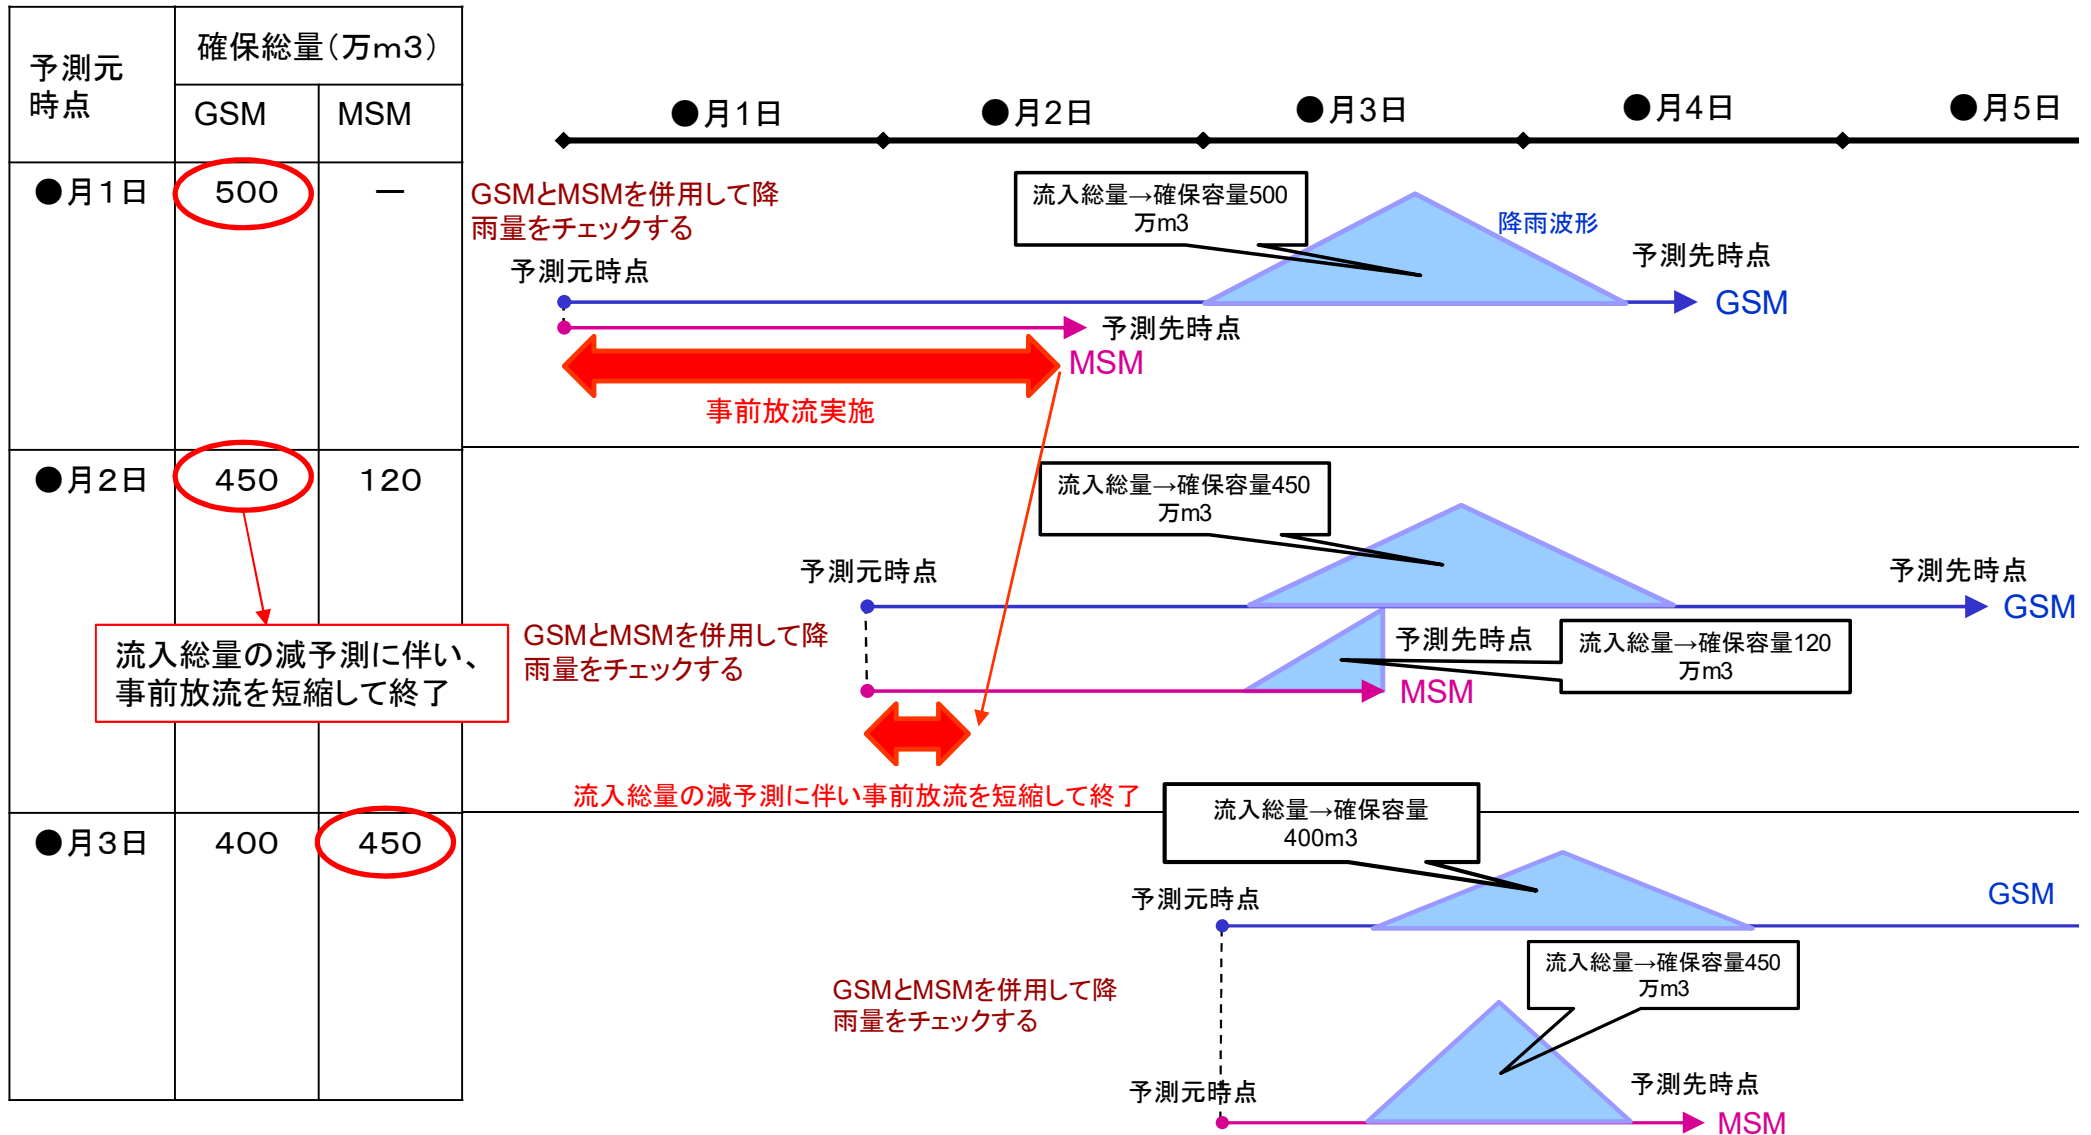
| 予測元時点 | 確保総量（万m3） GSM | MSM |
|---|---|---|
| ●月1日 | 500 | ー |
| ●月2日 | 450 | 120 |
| ●月3日 | 400 | 450 |

流入総量の減予測に伴い、事前放流を短縮して終了

●月1日 ●月2日 ●月3日 ●月4日 ●月5日

GSMとMSMを併用して降雨量をチェックする

流入総量→確保容量500万m3

降雨波形

予測元時点

予測先時点

GSM

予測先時点

MSM

事前放流実施

流入総量→確保容量450万m3

予測元時点

予測先時点

GSM

GSMとMSMを併用して降雨量をチェックする

予測先時点

流入総量→確保容量120万m3

MSM

流入総量の減予測に伴い事前放流を短縮して終了

流入総量→確保容量400m3

予測元時点

GSM

流入総量→確保容量450万m3

GSMとMSMを併用して降雨量をチェックする

予測元時点

予測先時点

MSM